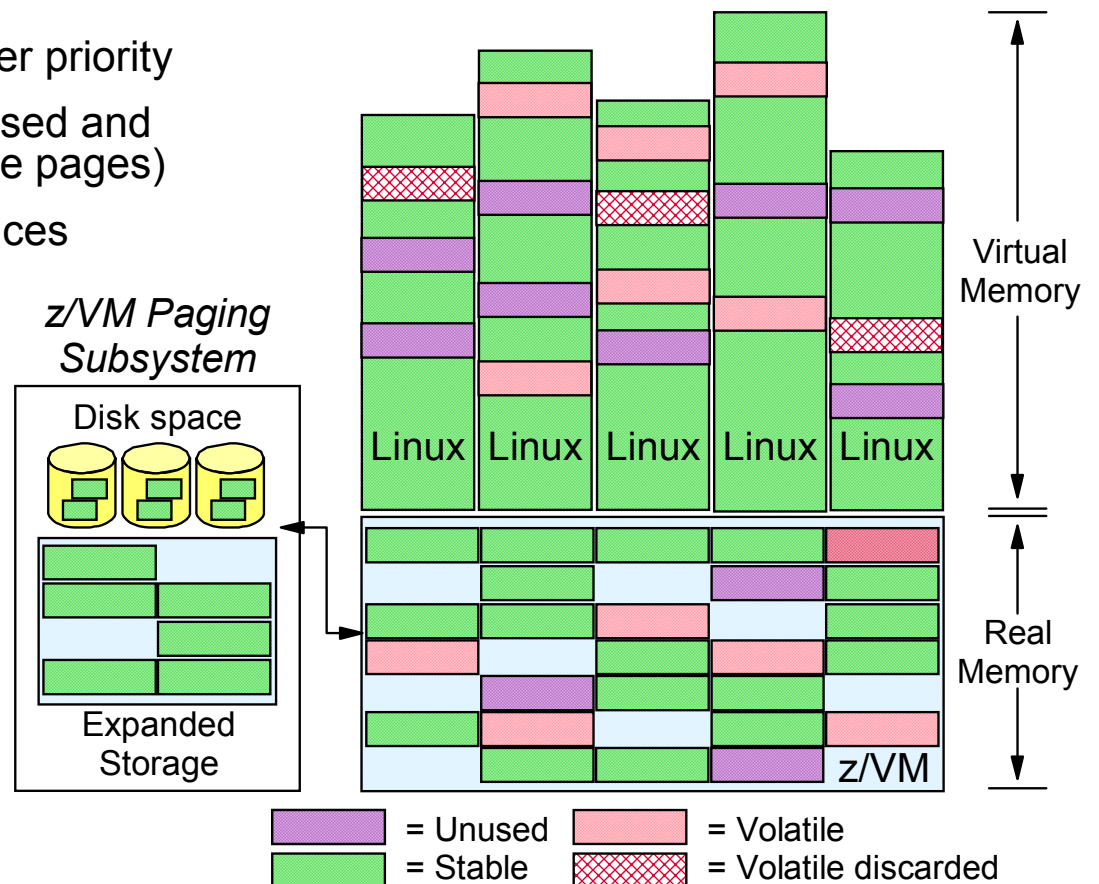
er priority

sed and e pages)

ces

z/VM Paging Subsystem

Disk space

Expanded Storage

Linux Linux Linux Linux Linux

Virtual Memory

Real Memory

z/VM

= Unused = Volatile

= Stable = Volatile discarded